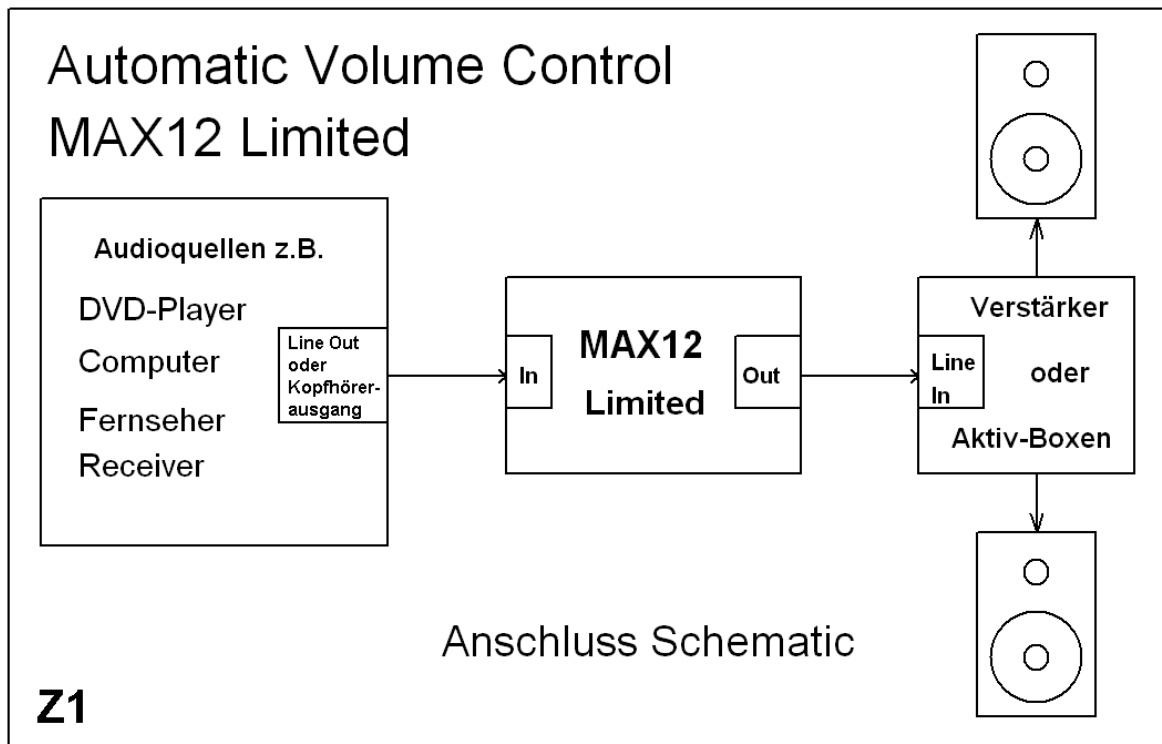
Automatic Volume Control
MAX12 Limited

Audioquellen z.B.
DVD-Player
Computer
Fernseher
Receiver

Line Out oder Kopfhörer-ausgang

In

MAX12
Limited

Out

Line In

Verstärker
oder
Aktiv-Boxen

Anschluss Schematic

Z1